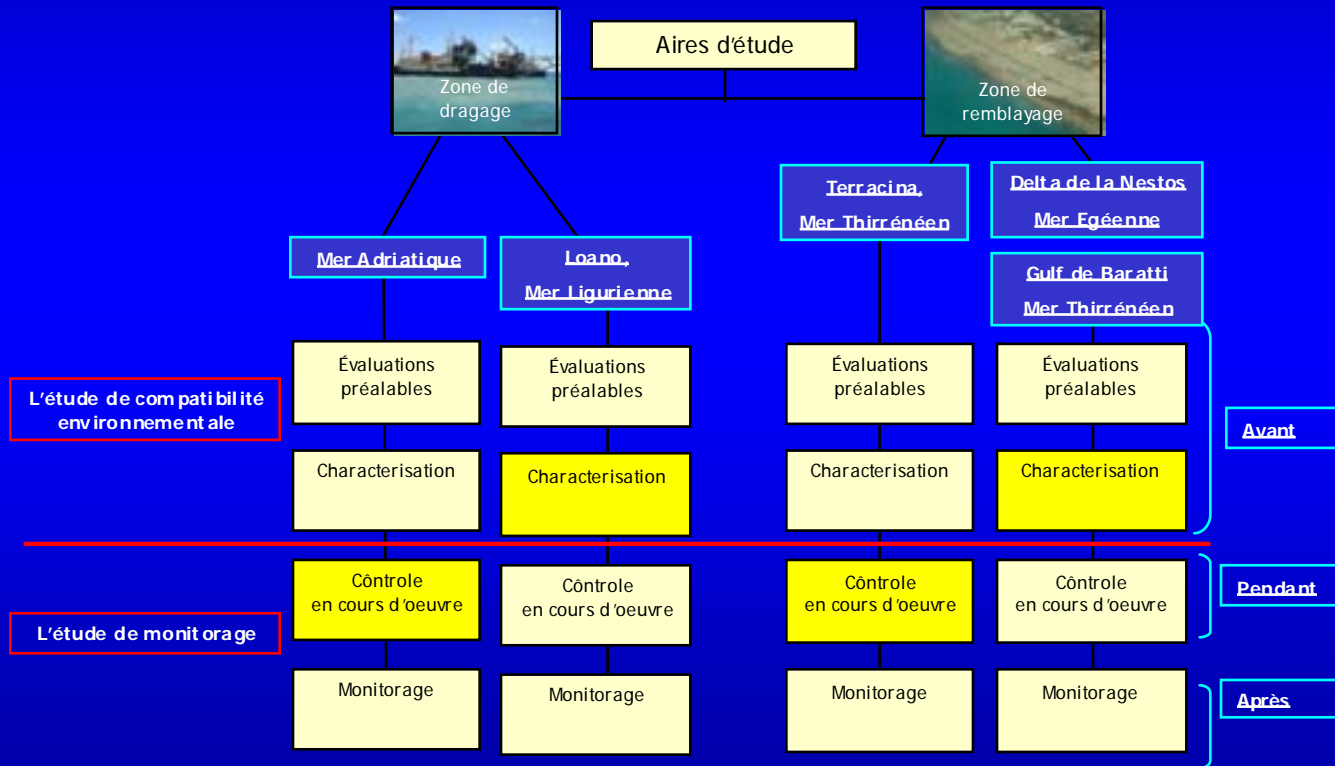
Aires d'étude

Zone de dragage

Zone de remblayage

Terracina, Mer Thirrénéen

Delta de la Nestos Mer Egéenne

Mer Adriatique

Loano, Mer Ligurienne

Gulf de Baratti Mer Thirrénéen

Évaluations préalables

Évaluations préalables

Évaluations préalables

Évaluations préalables

L'étude de compatibilité environnementale

Avant

Characterisation

Characterisation

Characterisation

Characterisation

Cȏntrole en cours d'oeuvre

Cȏntrole en cours d'oeuvre

Cȏntrole en cours d'oeuvre

Cȏntrole en cours d'oeuvre

Pendant

L'étude de monitorage

Monitorage

Monitorage

Monitorage

Monitorage

Après